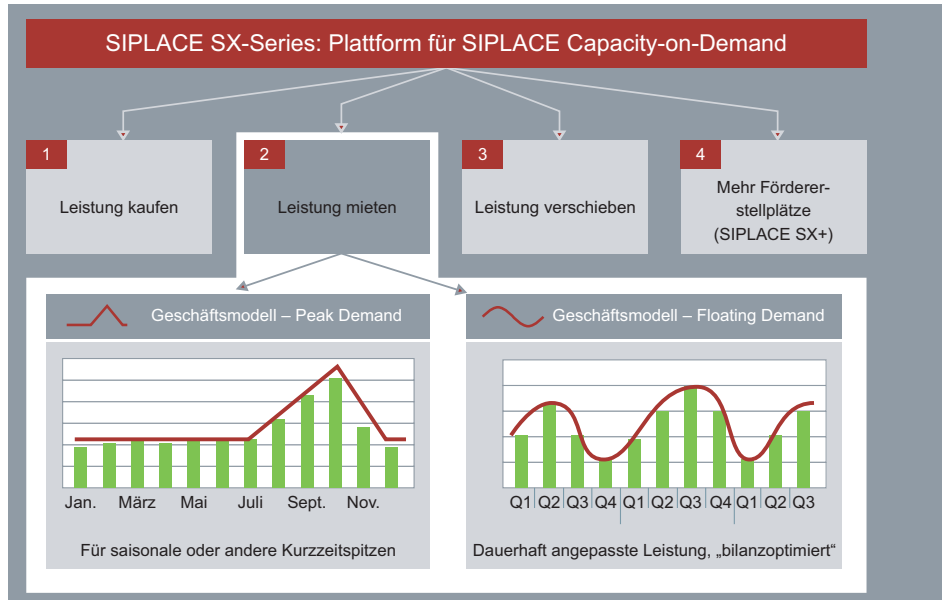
SIPLACE SX-Series: Plattform für SIPLACE Capacity-on-Demand

1
Leistung kaufen

2
Leistung mieten

3
Leistung verschieben

4
Mehr Förderer-stellplätze (SIPLACE SX+)

Geschäftsmodell – Peak Demand

Jan. März Mai Juli Sept. Nov.

Für saisonale oder andere Kurzzeitspitzen

Geschäftsmodell – Floating Demand

Q1 Q2 Q3 Q4 Q1 Q2 Q3 Q4 Q1 Q2 Q3

Dauerhaft angepasste Leistung, „bilanzoptimiert“